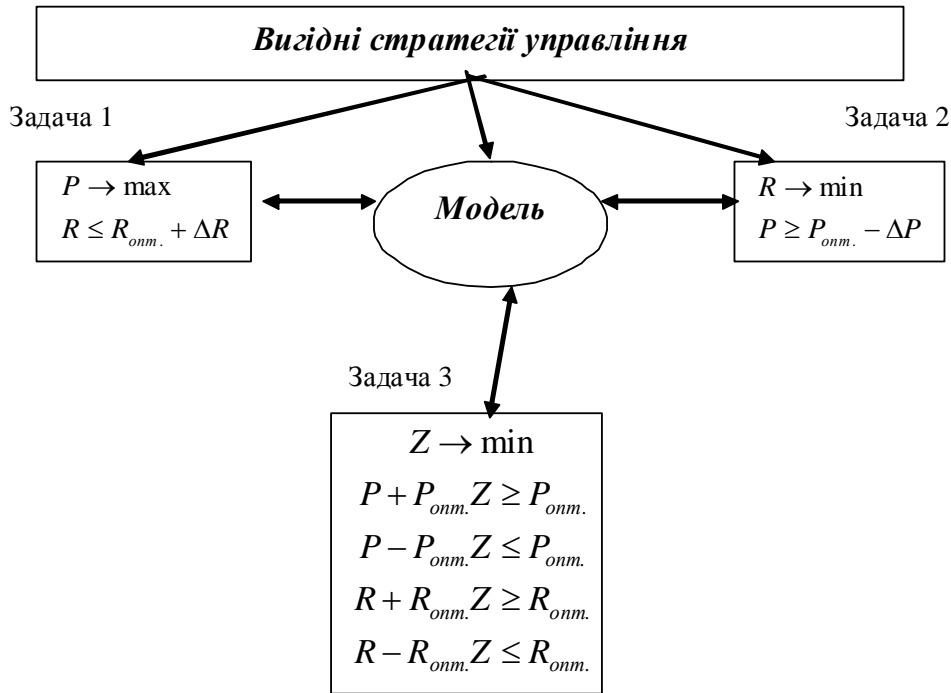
Вигідні стратегії управління

Задача 1

Задача 2

$P \to \max$
$R \le R_{опт.} + \Delta R$

Модель

$R \to \min$
$P \ge P_{опт.} - \Delta P$

Задача 3

$Z \to \min$
$P + P_{опт.} Z \ge P_{опт.}$
$P - P_{опт.} Z \le P_{опт.}$
$R + R_{опт.} Z \ge R_{опт.}$
$R - R_{опт.} Z \le R_{опт.}$